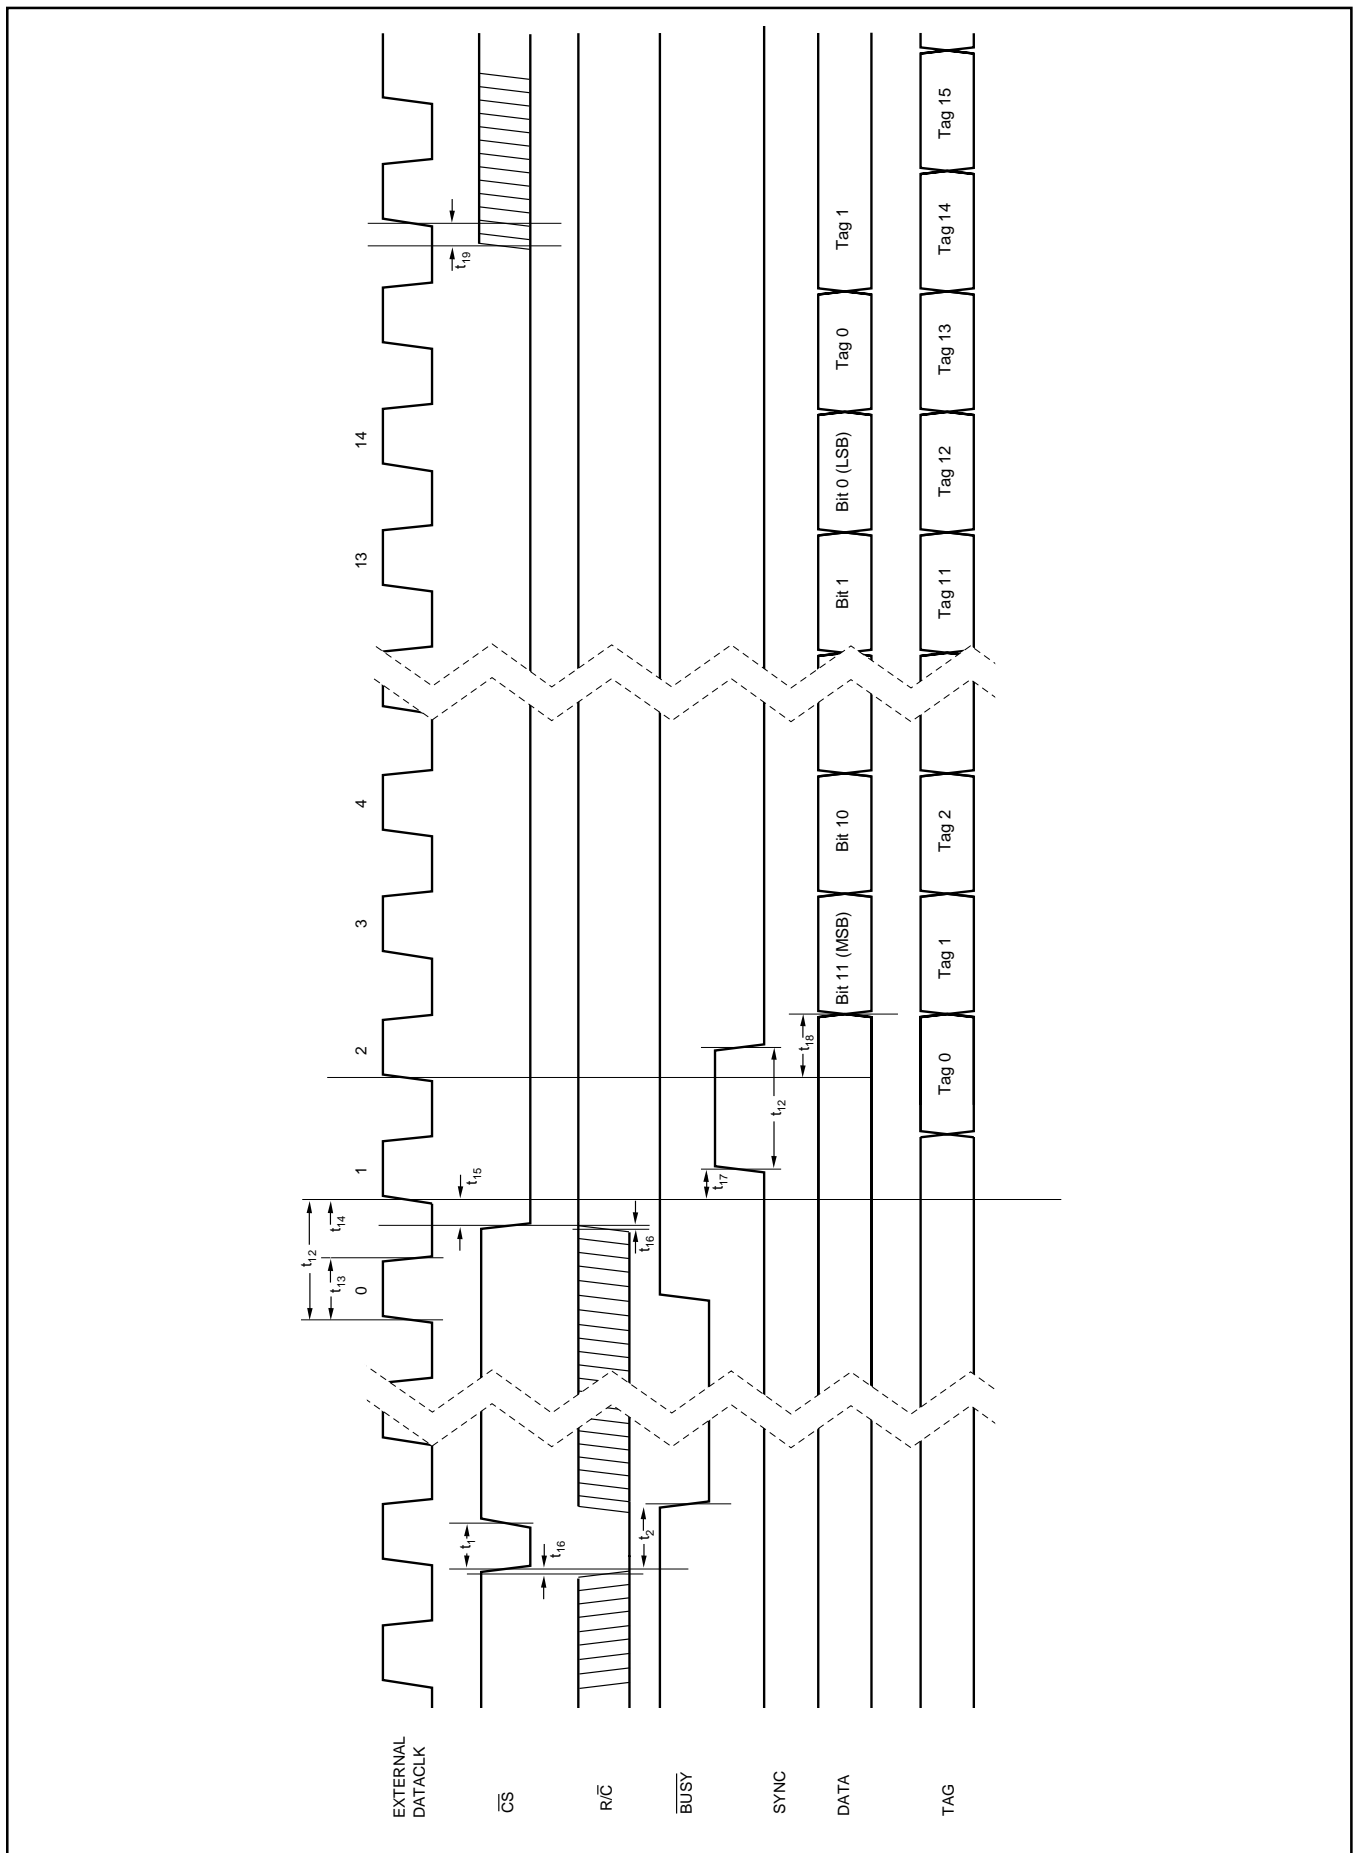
EXTERNAL DATACLK

$\overline{CS}$

$R/\overline{C}$

$\overline{BUSY}$

SYNC

DATA

TAG

$t_1$

$t_{16}$

$t_2$

0

$t_{13}$

$t_{12}$

$t_{14}$

$t_{16}$

$t_{15}$

1

$t_{17}$

$t_{12}$

2

$t_{18}$

Tag 0

3

Bit 11 (MSB)

Tag 1

4

Bit 10

Tag 2

13

Bit 1

Tag 11

14

Bit 0 (LSB)

Tag 12

Tag 0

Tag 13

$t_{19}$

Tag 1

Tag 14

Tag 15